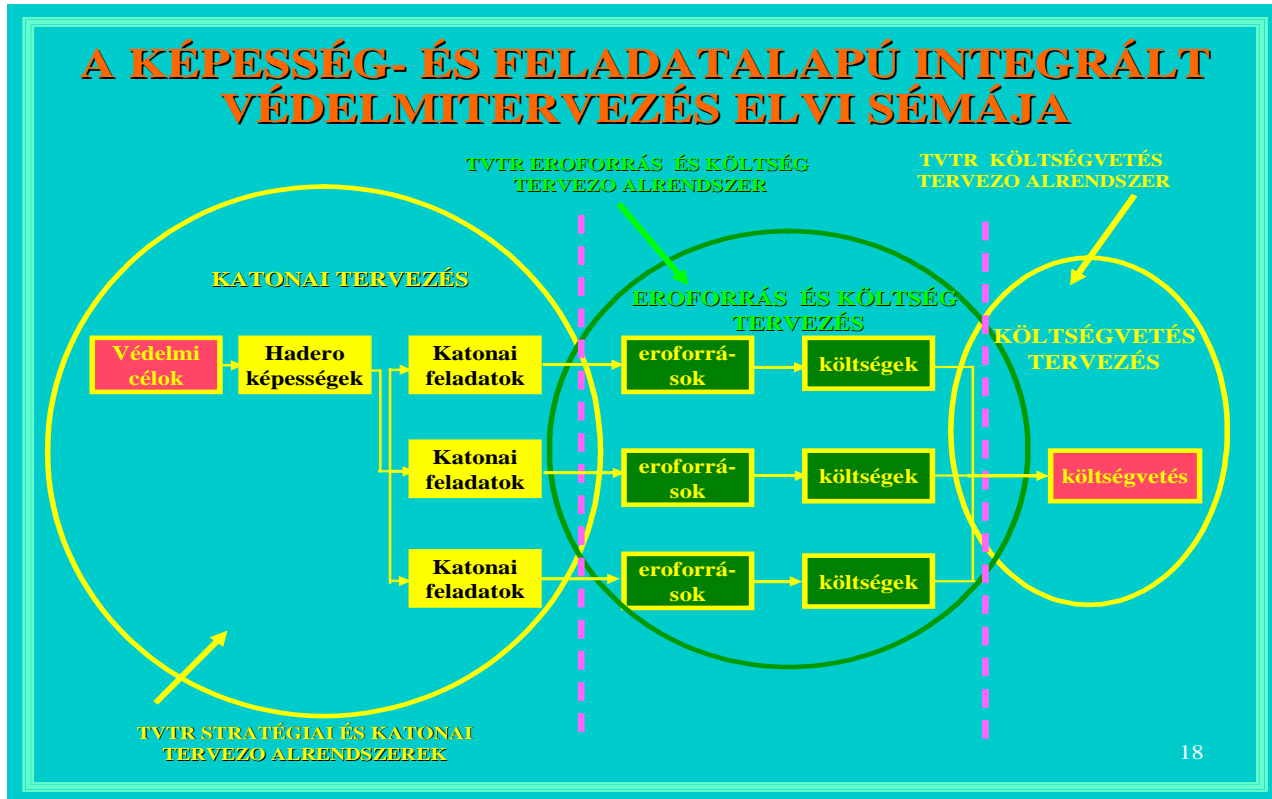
A KÉPESSÉG- ÉS FELADATALAPÚ INTEGRÁLT VÉDELMITERVEZÉS ELVI SÉMÁJA

TVTR EROFORRÁS ÉS KÖLTSÉG TERVEZO ALRENDSZER

TVTR KÖLTSÉGVETÉS TERVEZO ALRENDSZER

KATONAI TERVEZÉS

EROFORRÁS ÉS KÖLTSÉG TERVEZÉS

KÖLTSÉGVETÉS TERVEZÉS

Védelmi célok

Hadero képességek

Katonai feladatok

Katonai feladatok

Katonai feladatok

eroforrá-sok

eroforrá-sok

eroforrá-sok

költségek

költségek

költségek

költségvetés

TVTR STRATÉGIAI ÉS KATONAI TERVEZO ALRENDSZEREK

18